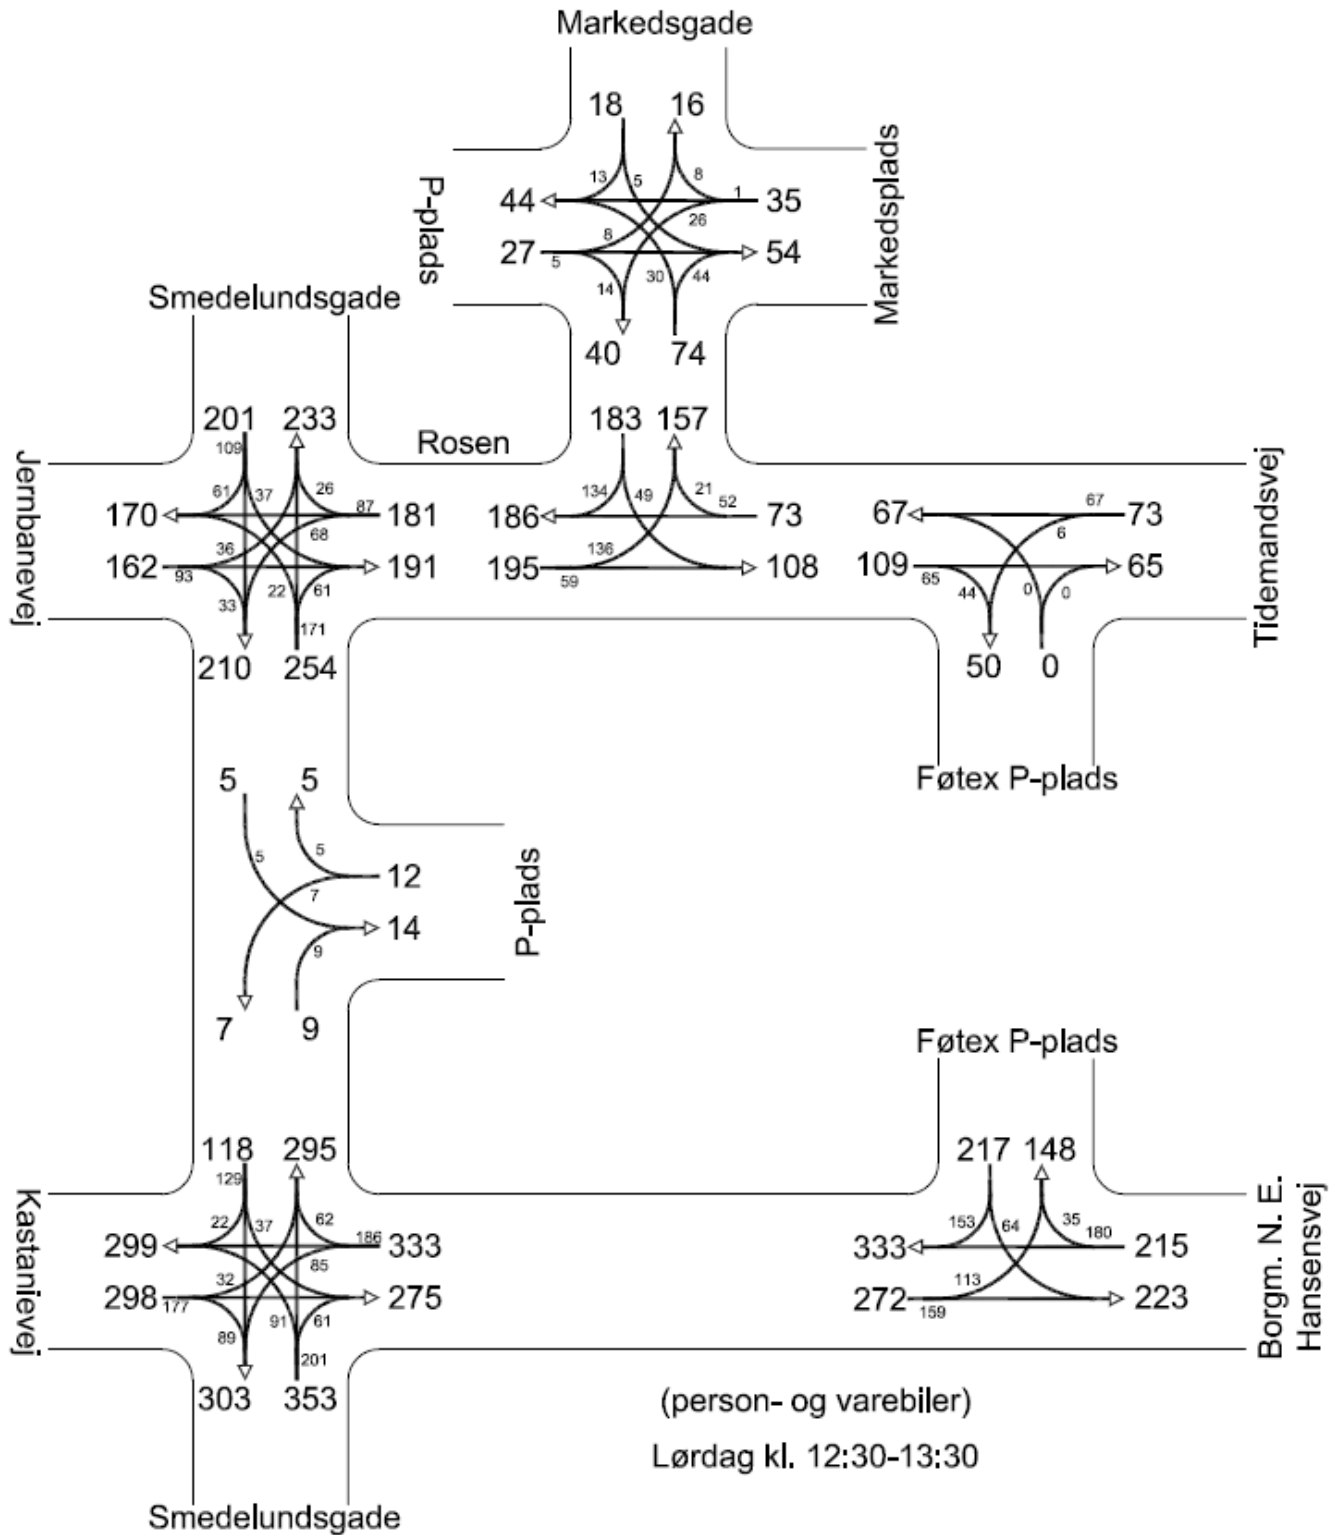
Markedsgade

18 16
13 5 8
44 1 35
26
8
27 5 54
14 30 44
40 74

P-plads

Markedsplads

Smedelundsgade

201 233
109
61 37 26 87
170 181
68
36
162 93 191
33 22 61
171
210 254

Jernbanevej

Rosen

183 157
134 49 21 52
186 73
136
195 59 108

Tidemandsvej

67 67 73
6
109 65 65
65 44 0 0
50 0

Føtex P-plads

5 5
5 5
12
7
14
9
7 9

P-plads

Føtex P-plads

118 295
129
22 37 62
299 186 333
85
32
298 177 275
89 91 61
201
303 353

Kastanievej

217 148
153 64 35 180
333 215
113
272 159 223

Borgm. N. E. Hansensvej

(person- og varebiler)

Lørdag kl. 12:30-13:30

Smedelundsgade